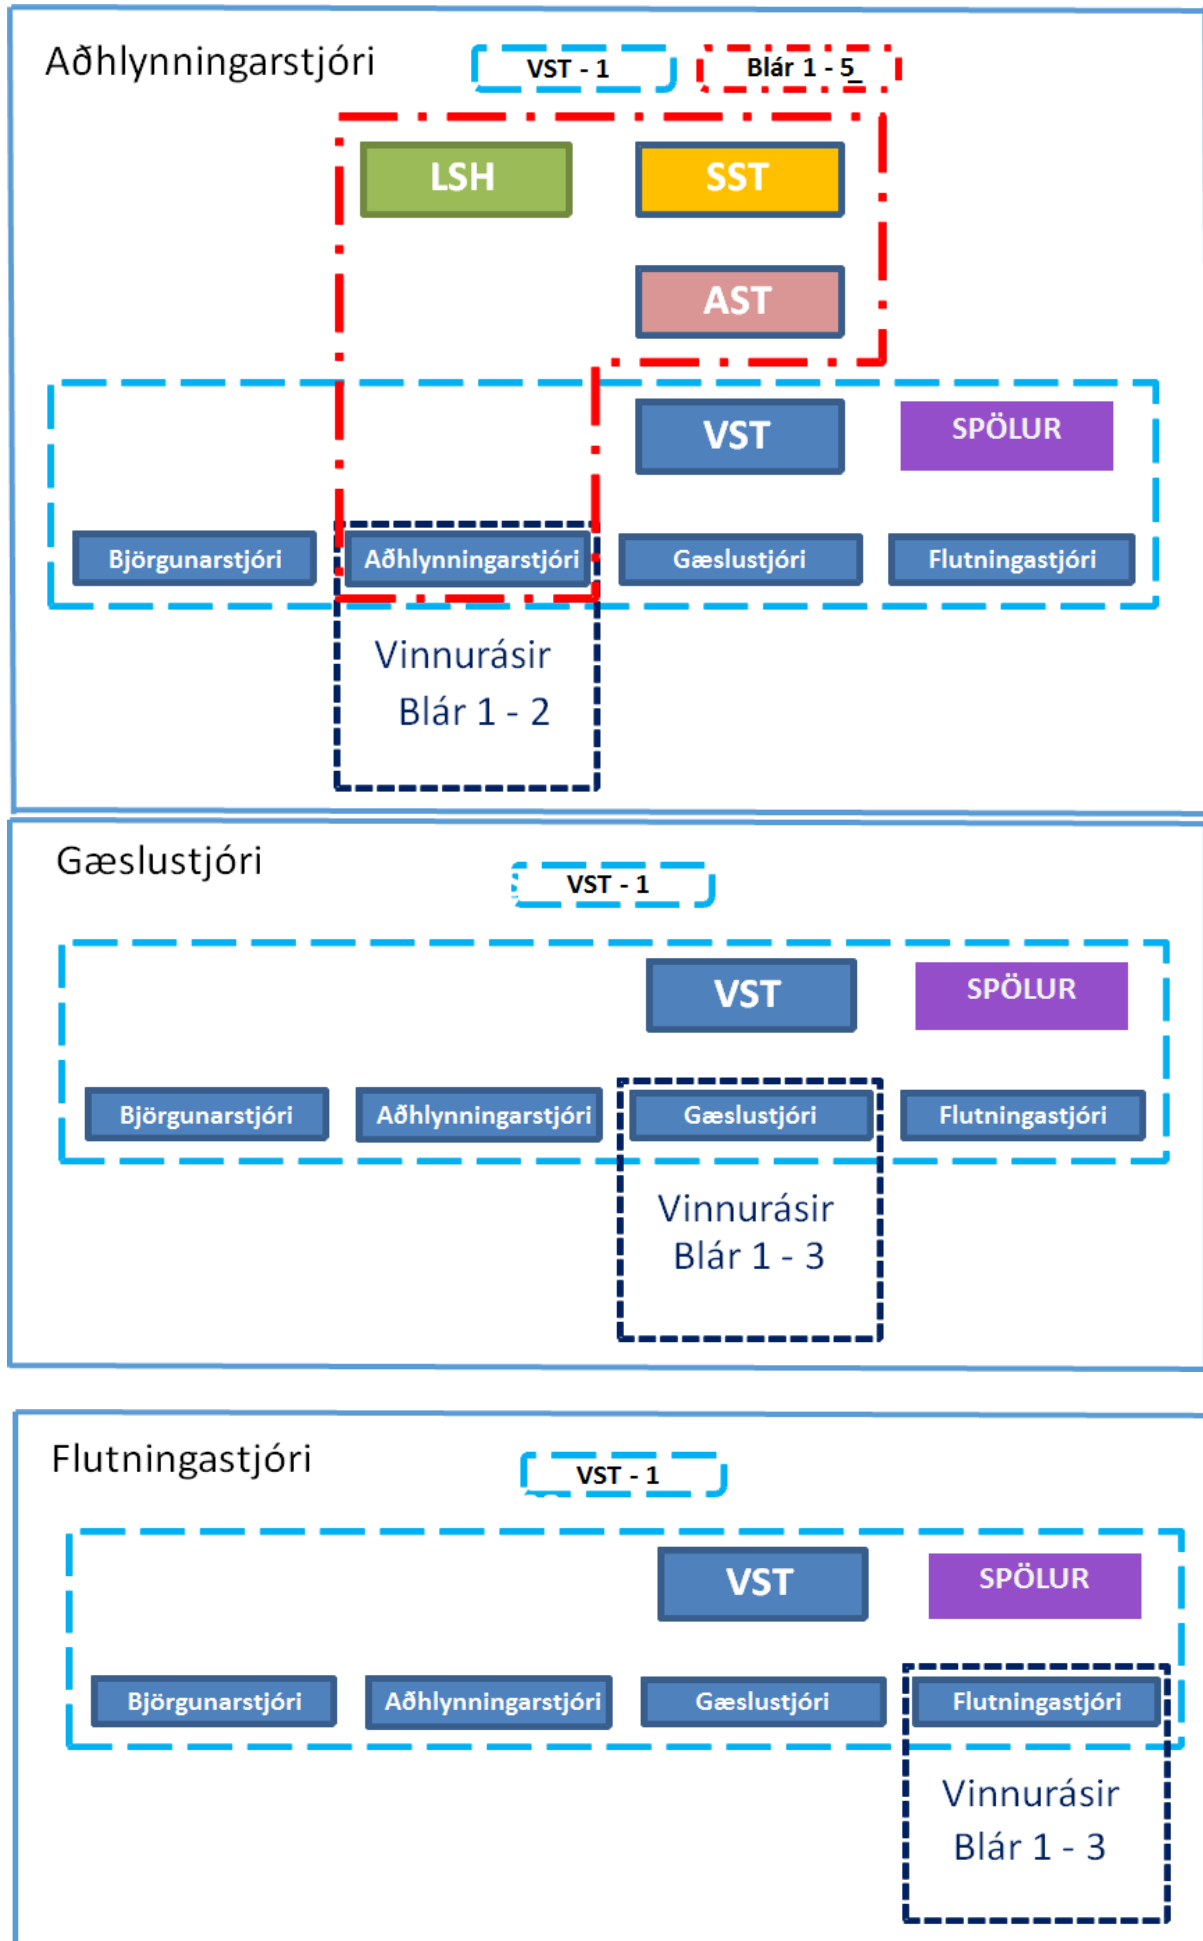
Aðhlynningarstjóri

VST - 1

Blár 1 - 5

LSH

SST

AST

VST

SPÖLUR

Björgunarstjóri

Aðhlynningarstjóri

Gæslustjóri

Flutningastjóri

Vinnurásir
Blár 1 - 2

Gæslustjóri

VST - 1

VST

SPÖLUR

Björgunarstjóri

Aðhlynningarstjóri

Gæslustjóri

Flutningastjóri

Vinnurásir
Blár 1 - 3

Flutningastjóri

VST - 1

VST

SPÖLUR

Björgunarstjóri

Aðhlynningarstjóri

Gæslustjóri

Flutningastjóri

Vinnurásir
Blár 1 - 3